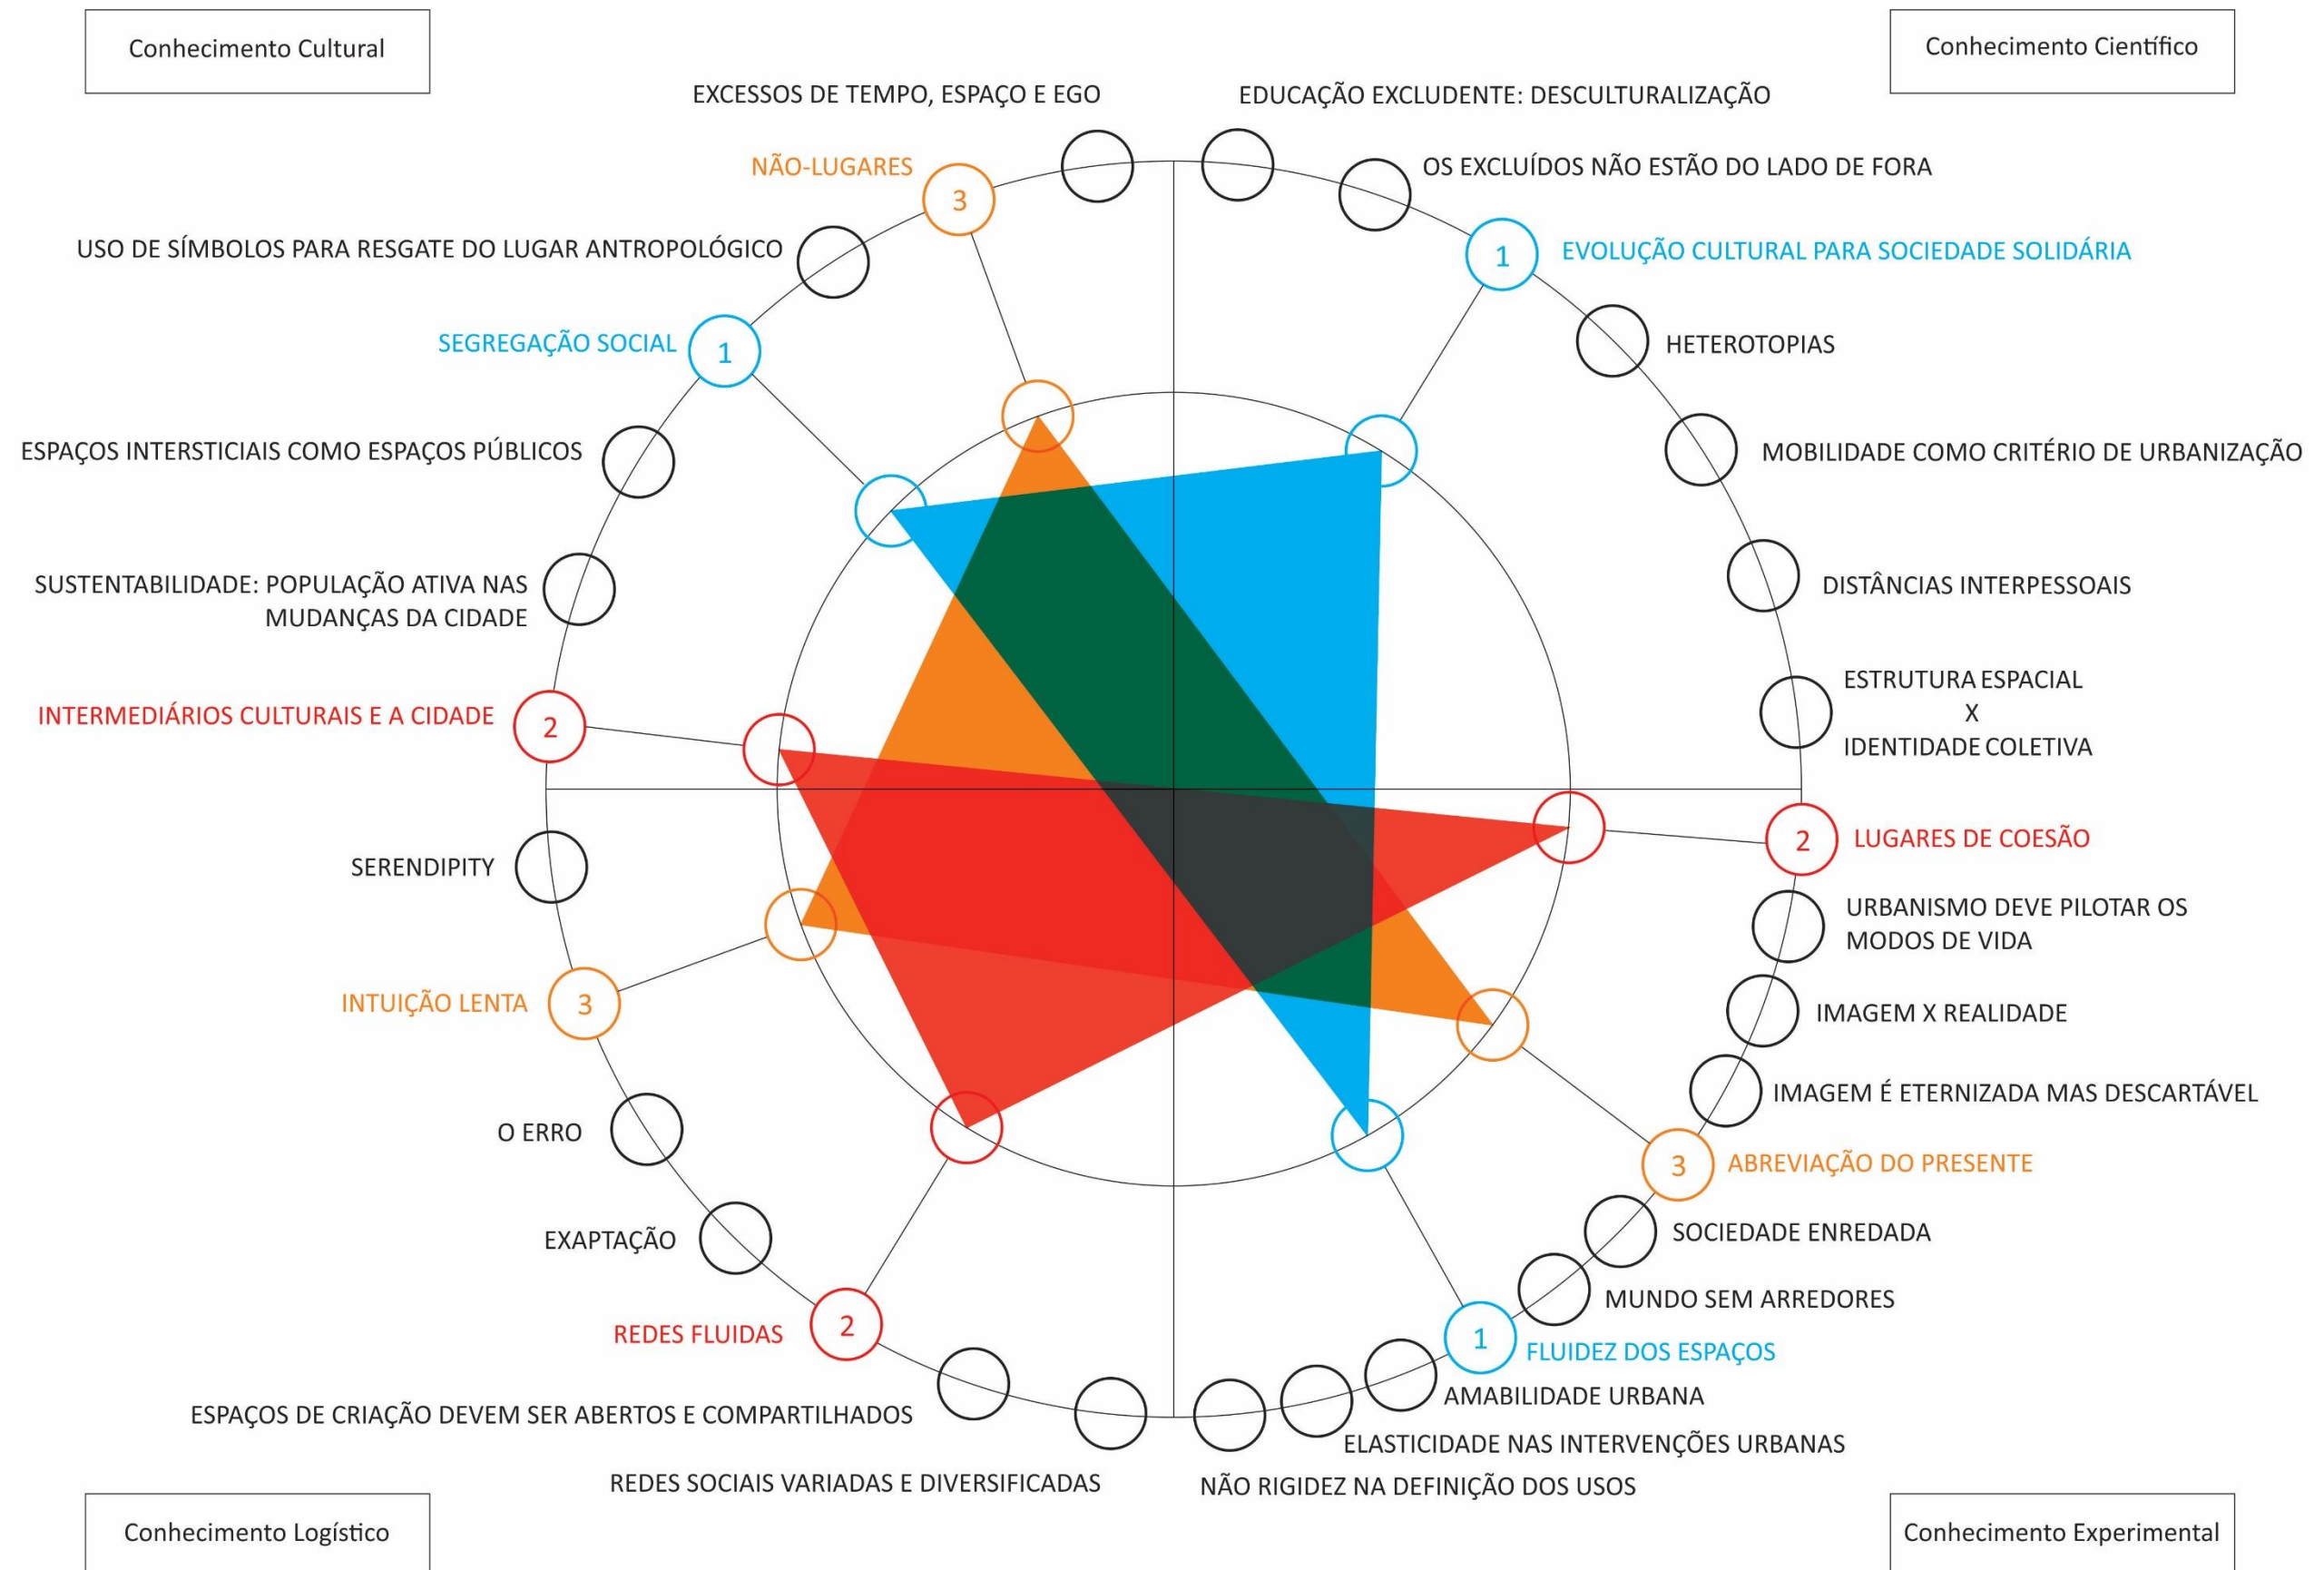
Conhecimento Cultural

Conhecimento Científico

EXCESSOS DE TEMPO, ESPAÇO E EGO

EDUCAÇÃO EXCLUDENTE: DESCULTURALIZAÇÃO

NÃO-LUGARES 3

OS EXCLUÍDOS NÃO ESTÃO DO LADO DE FORA

USO DE SÍMBOLOS PARA RESGATE DO LUGAR ANTROPOLÓGICO

1 EVOLUÇÃO CULTURAL PARA SOCIEDADE SOLIDÁRIA

SEGREGAÇÃO SOCIAL 1

HETEROTOPIAS

ESPAÇOS INTERSTICIAIS COMO ESPAÇOS PÚBLICOS

MOBILIDADE COMO CRITÉRIO DE URBANIZAÇÃO

SUSTENTABILIDADE: POPULAÇÃO ATIVA NAS MUDANÇAS DA CIDADE

DISTÂNCIAS INTERPESSOAIS

ESTRUTURA ESPACIAL X IDENTIDADE COLETIVA

INTERMEDIÁRIOS CULTURAIS E A CIDADE 2

2 LUGARES DE COESÃO

SERENDIPITY

URBANISMO DEVE PILOTAR OS MODOS DE VIDA

INTUIÇÃO LENTA 3

IMAGEM X REALIDADE

IMAGEM É ETERNIZADA MAS DESCARTÁVEL

O ERRO

3 ABREVIAÇÃO DO PRESENTE

EXAPTAÇÃO

SOCIEDADE ENREDADA

MUNDO SEM ARREDORES

REDES FLUIDAS 2

1 FLUIDEZ DOS ESPAÇOS

AMABILIDADE URBANA

ESPAÇOS DE CRIAÇÃO DEVEM SER ABERTOS E COMPARTILHADOS

ELASTICIDADE NAS INTERVENÇÕES URBANAS

REDES SOCIAIS VARIADAS E DIVERSIFICADAS

NÃO RIGIDEZ NA DEFINIÇÃO DOS USOS

Conhecimento Logístico

Conhecimento Experimental